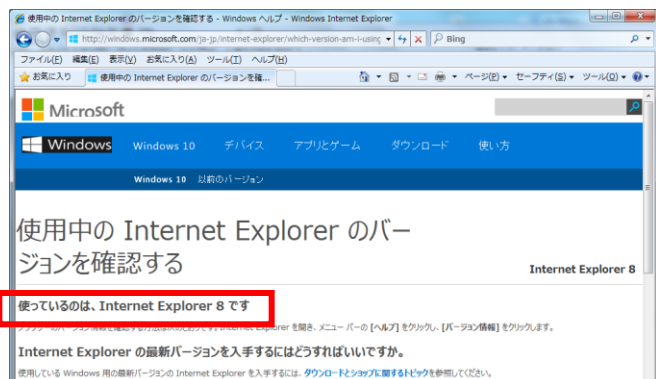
使用中の Internet Explorer のバージョンを確認する - Windows ヘルプ - Windows Internet Explorer

http://windows.microsoft.com/ja-jp/internet-explorer/which-version-am-i-using

Bing

ファイル(F) 編集(E) 表示(V) お気に入り(A) ツール(T) ヘルプ(H)

お気に入り

使用中の Internet Explorer のバージョンを確...

ページ(P) セーフティ(S) ツール(O)

Microsoft

Windows

Windows 10 デバイス アプリとゲーム ダウンロード 使い方

Windows 10 以前のバージョン

使用中の Internet Explorer のバージョンを確認する

Internet Explorer 8

使っているのは、Internet Explorer 8 です

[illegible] Internet Explorer を開き、メニュー バーの [ヘルプ] をクリックし、[バージョン情報] をクリックします。

Internet Explorer の最新バージョンを入手するにはどうすればいいですか。

使用している Windows 用の最新バージョンの Internet Explorer を入手するには、ダウンロードとショップに関するトピックを参照してください。